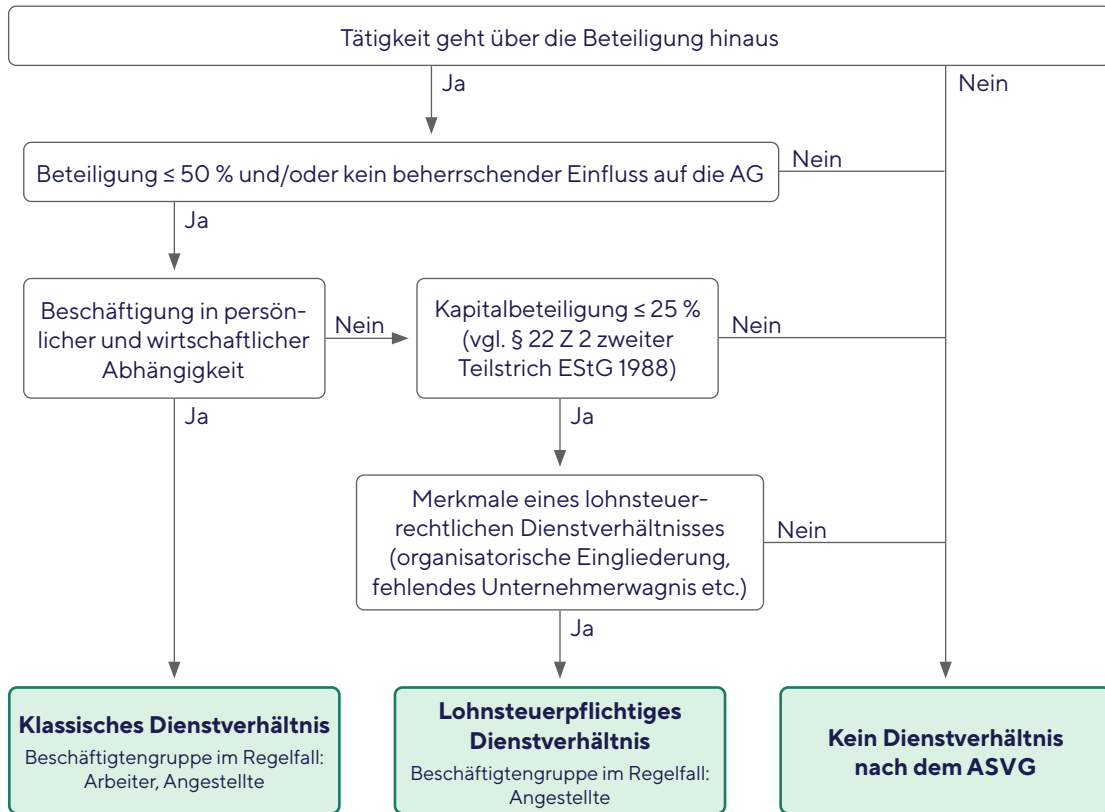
Tätigkeit geht über die Beteiligung hinaus

Ja

Nein

Beteiligung ≤ 50 % und/oder kein beherrschender Einfluss auf die AG

Nein

Ja

Beschäftigung in persönlicher und wirtschaftlicher Abhängigkeit

Nein

Kapitalbeteiligung ≤ 25 % (vgl. § 22 Z 2 zweiter Teilstrich EStG 1988)

Nein

Ja

Ja

Merkmale eines lohnsteuerrechtlichen Dienstverhältnisses (organisatorische Eingliederung, fehlendes Unternehmerwagnis etc.)

Nein

Ja

**Klassisches Dienstverhältnis**
Beschäftigtengruppe im Regelfall: Arbeiter, Angestellte

**Lohnsteuerpflichtiges Dienstverhältnis**
Beschäftigtengruppe im Regelfall: Angestellte

**Kein Dienstverhältnis nach dem ASVG**